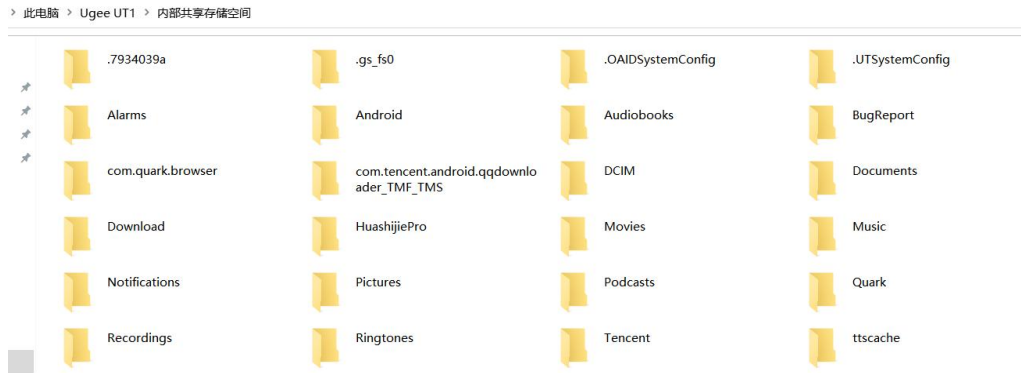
› 此电脑 › Ugee UT1 › 内部共享存储空间

.7934039a
.gs_fs0
.OAIDSystemConfig
.UTSystemConfig
Alarms
Android
Audiobooks
BugReport
com.quark.browser
com.tencent.android.qqdownloader_TMF_TMS
DCIM
Documents
Download
HuashijiePro
Movies
Music
Notifications
Pictures
Podcasts
Quark
Recordings
Ringtones
Tencent
ttscache